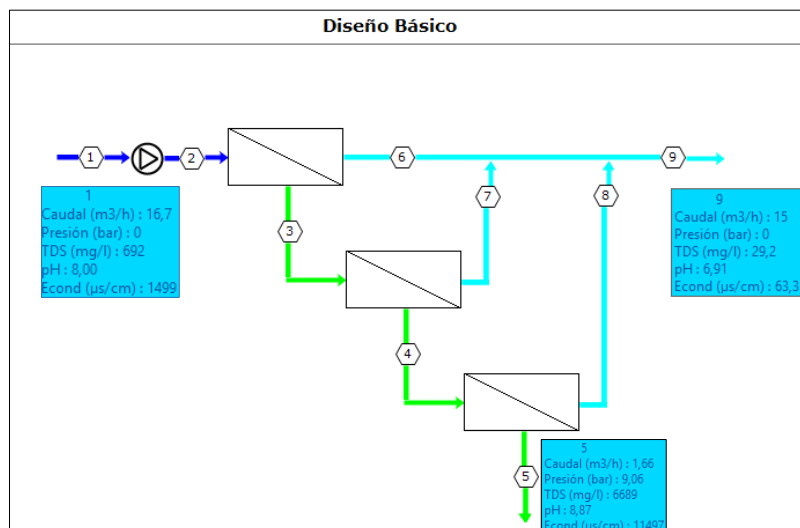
Diseño Básico

1

2

6

9

7

8

3

4

5

1
Caudal (m3/h) : 16,7
Presión (bar) : 0
TDS (mg/l) : 692
pH : 8,00
Econd (µs/cm) : 1499

9
Caudal (m3/h) : 15
Presión (bar) : 0
TDS (mg/l) : 29,2
pH : 6,91
Econd (µs/cm) : 63,3

5
Caudal (m3/h) : 1,66
Presión (bar) : 9,06
TDS (mg/l) : 6689
pH : 8,87
Econd (µs/cm) : 11497